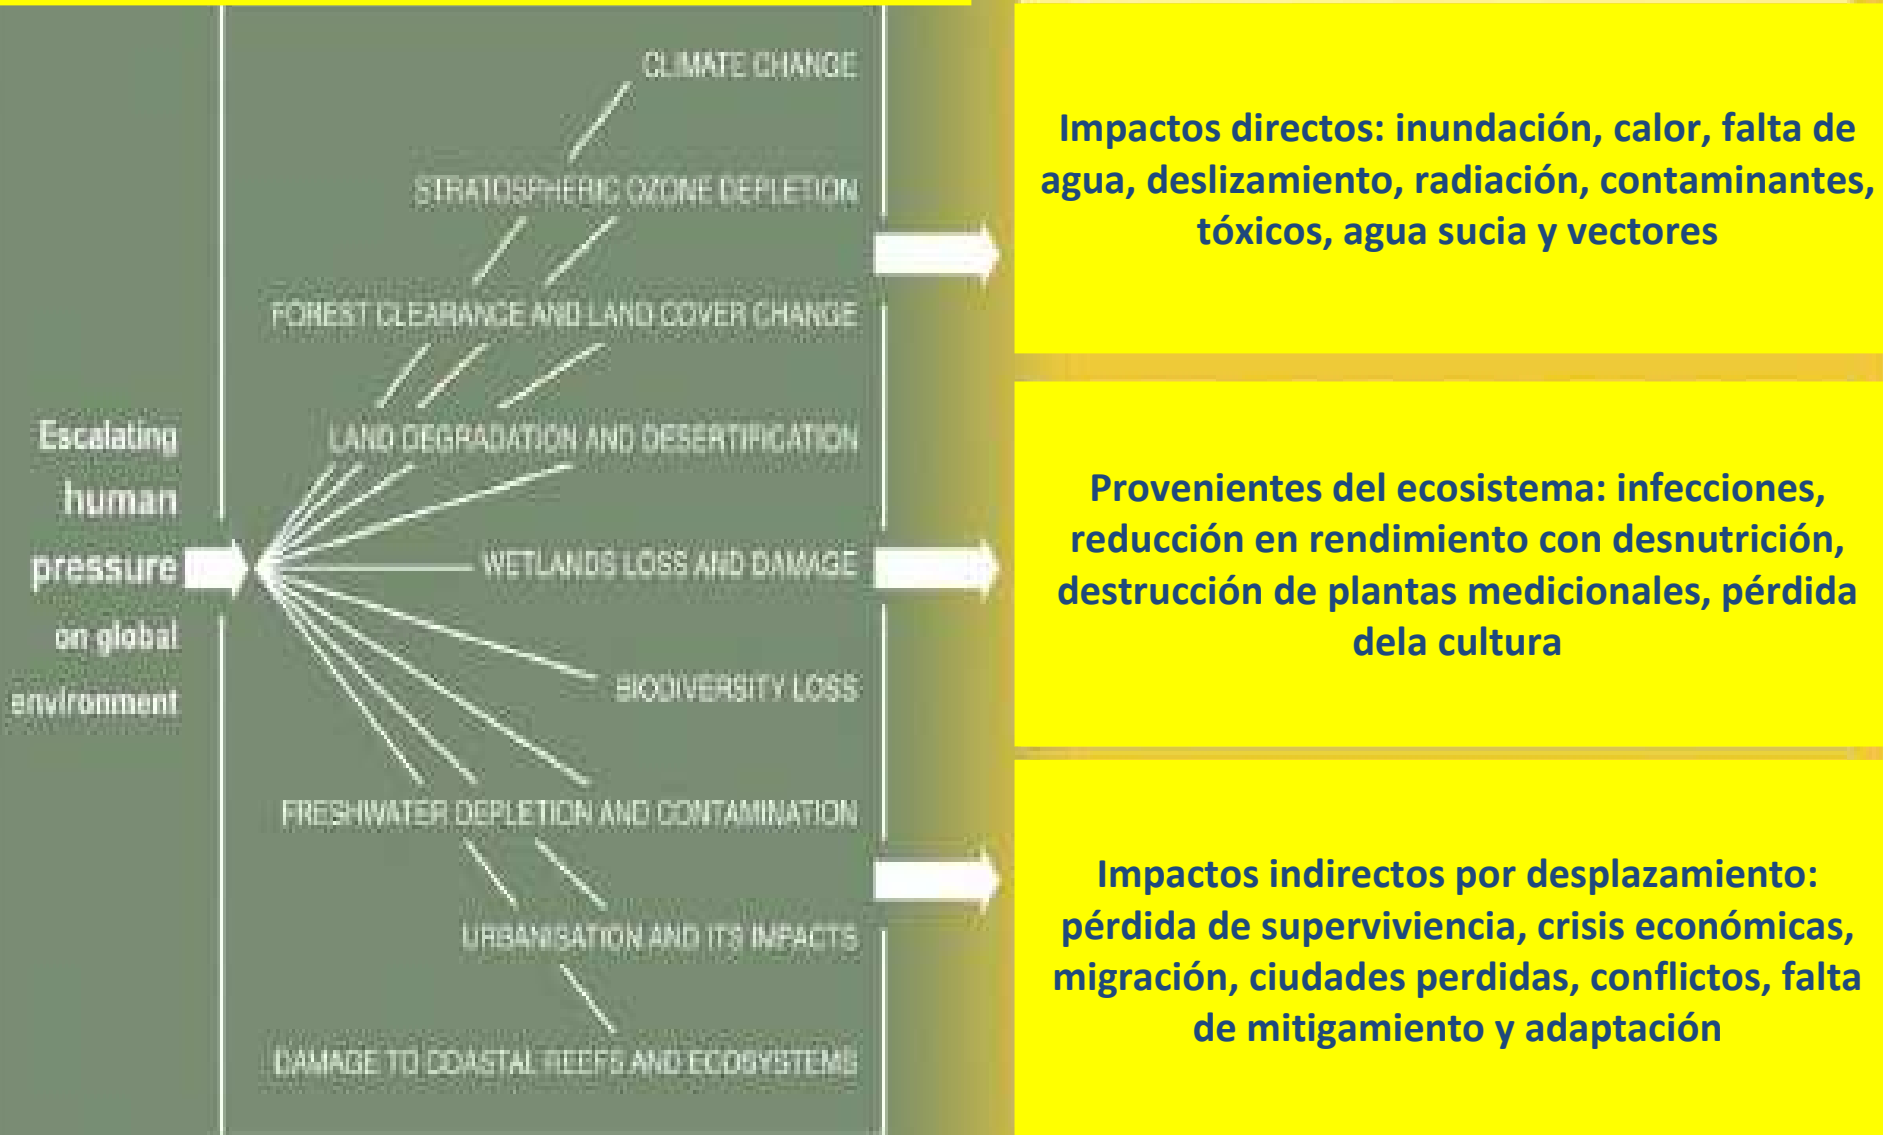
Escalating human pressure on global environment

CLIMATE CHANGE

STRATOSPHERIC OZONE DEPLETION

FOREST CLEARANCE AND LAND COVER CHANGE

LAND DEGRADATION AND DESERTIFICATION

WETLANDS LOSS AND DAMAGE

BIODIVERSITY LOSS

FRESHWATER DEPLETION AND CONTAMINATION

URBANISATION AND ITS IMPACTS

DAMAGE TO COASTAL REEFS AND ECOSYSTEMS

Impactos directos: inundación, calor, falta de agua, deslizamiento, radiación, contaminantes, tóxicos, agua sucia y vectores

Provenientes del ecosistema: infecciones, reducción en rendimiento con desnutrición, destrucción de plantas medicionales, pérdida dela cultura

Impactos indirectos por desplazamiento: pérdida de superviviencia, crisis económicas, migración, ciudades perdidas, conflictos, falta de mitigamiento y adaptación